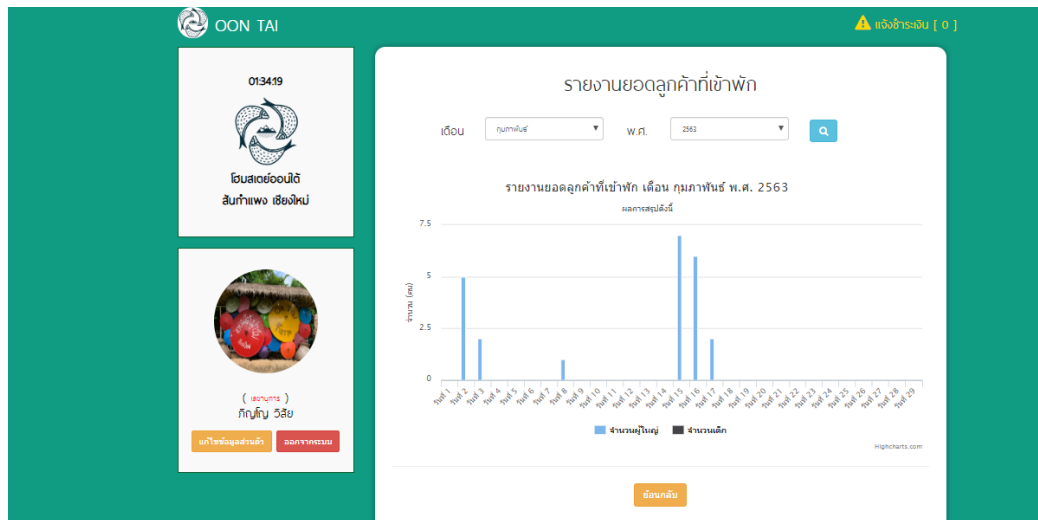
OON TAI

แจ้งชำระเงิน [ 0 ]

01:34:19

โฮมสเตย์ออนใต้
สันกำแพง เชียงใหม่

( เลขานุการ )
ภัญญ์ญ์ วิสัย

แก้ไขข้อมูลส่วนตัว
ออกจากระบบ

รายงานยอดลูกค้าที่เข้าพัก

เดือน กุมภาพันธ์ พ.ศ. 2563

รายงานยอดลูกค้าที่เข้าพัก เดือน กุมภาพันธ์ พ.ศ. 2563
ผลการสรุปดังนี้

7.5
5
2.5
0

จำนวน (คน)

วันที่ 1 วันที่ 2 วันที่ 3 วันที่ 4 วันที่ 5 วันที่ 6 วันที่ 7 วันที่ 8 วันที่ 9 วันที่ 10 วันที่ 11 วันที่ 12 วันที่ 13 วันที่ 14 วันที่ 15 วันที่ 16 วันที่ 17 วันที่ 18 วันที่ 19 วันที่ 20 วันที่ 21 วันที่ 22 วันที่ 23 วันที่ 24 วันที่ 25 วันที่ 26 วันที่ 27 วันที่ 28 วันที่ 29

จำนวนผู้ใหญ่ จำนวนเด็ก

Highcharts.com

ย้อนกลับ